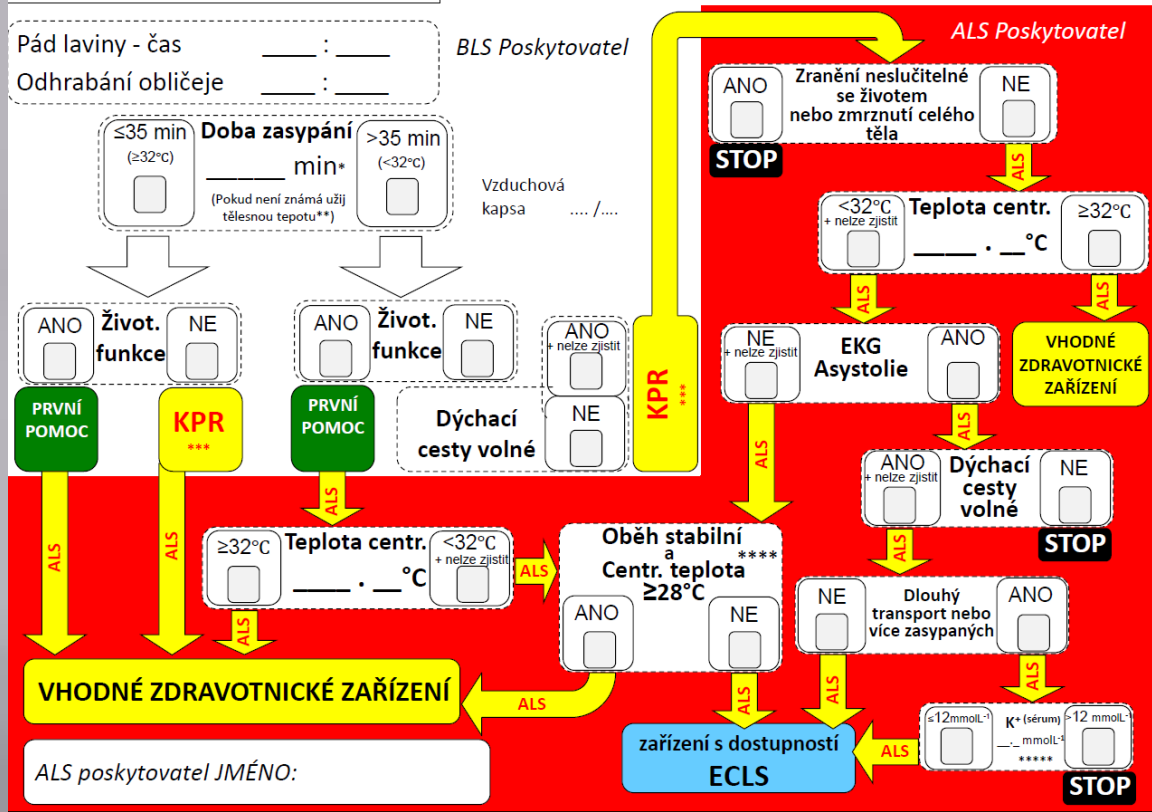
Pád laviny - čas ____ : ____
Odhrabání obličeje ____ : ____

BLS Poskytovatel

≤35 min (≥32°C)
Doba zasypání ______ min*
(Pokud není známá užij tělesnou tepotu**)
>35 min (<32°C)

Vzduchová kapsa .... /....

ANO Život. funkce NE

ANO Život. funkce NE

PRVNÍ POMOC

KPR ***

PRVNÍ POMOC

ANO + nelze zjistit
Dýchací cesty volné
NE

KPR ***

ALS Poskytovatel

ANO
Zranění neslučitelné se životem nebo zmrznutí celého těla
NE
STOP

ALS

<32°C + nelze zjistit
Teplota centr. ____ . __°C
≥32°C

ALS

ALS

NE + nelze zjistit
EKG Asystolie
ANO

VHODNÉ ZDRAVOTNICKÉ ZAŘÍZENÍ

ALS

ALS

ANO + nelze zjistit
Dýchací cesty volné
NE
STOP

ALS

ALS

ALS

≥32°C
Teplota centr. ____ . __°C
<32°C + nelze zjistit

ALS

Oběh stabilní a Centr. teplota ≥28°C ****
ANO
NE

NE
Dlouhý transport nebo více zasypaných
ANO

ALS

ALS

VHODNÉ ZDRAVOTNICKÉ ZAŘÍZENÍ

ALS

ALS

ALS

zařízení s dostupností ECLS

ALS

≤12mmolL⁻¹
K⁺ (sérum) __._ mmolL⁻¹ *****
>12 mmolL⁻¹
STOP

ALS poskytovatel JMÉNO: